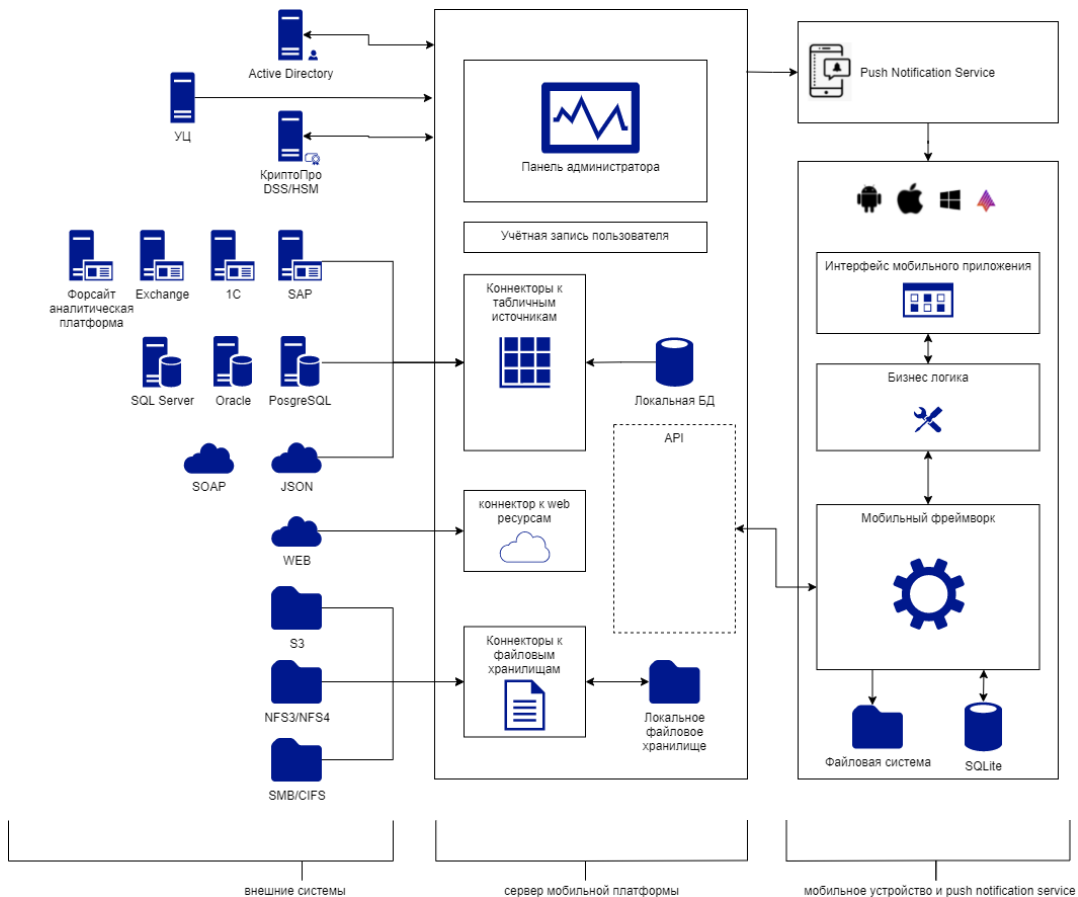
Active Directory

УЦ

КриптоПро DSS/HSM

Форсайт аналитическая платформа

Exchange

1C

SAP

SQL Server

Oracle

PosgreSQL

SOAP

JSON

WEB

S3

NFS3/NFS4

SMB/CIFS

Панель администратора

Учётная запись пользователя

Коннекторы к табличным источникам

Локальная БД

API

коннектор к web ресурсам

Коннекторы к файловым хранилищам

Локальное файловое хранилище

Push Notification Service

Интерфейс мобильного приложения

Бизнес логика

Мобильный фреймворк

Файловая система

SQLite

внешние системы

сервер мобильной платформы

мобильное устройство и push notification service